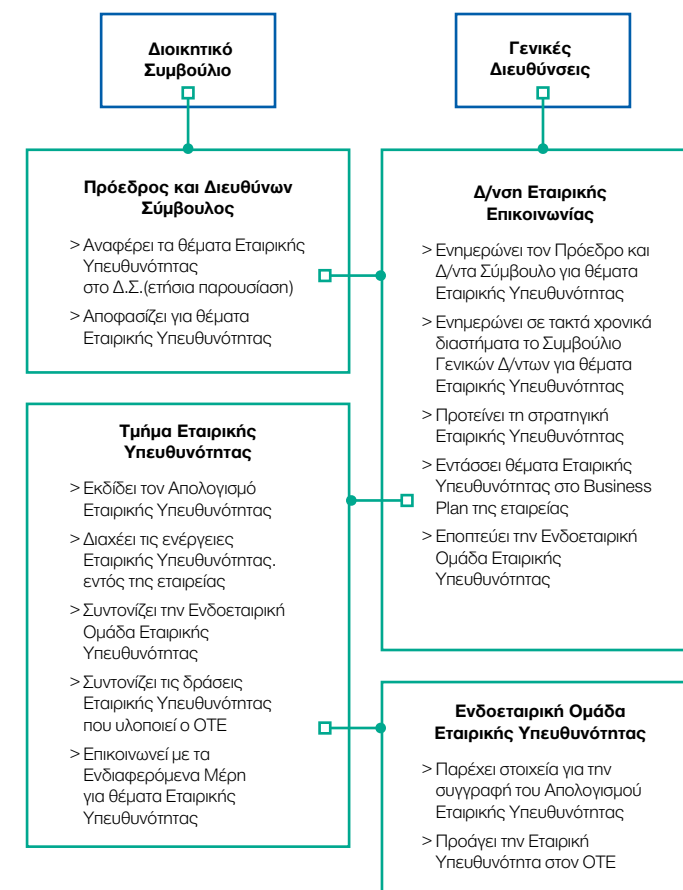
Διοικητικό Συμβούλιο

Γενικές Διευθύνσεις

Πρόεδρος και Διευθύνων Σύμβουλος

> Αναφέρει τα θέματα Εταιρικής Υπευθυνότητας στο Δ.Σ.(ετήσια παρουσίαση)

> Αποφασίζει για θέματα Εταιρικής Υπευθυνότητας

Δ/νση Εταιρικής Επικοινωνίας

> Ενημερώνει τον Πρόεδρο και Δ/ντα Σύμβουλο για θέματα Εταιρικής Υπευθυνότητας

> Ενημερώνει σε τακτά χρονικά διαστήματα το Συμβούλιο Γενικών Δ/ντων για θέματα Εταιρικής Υπευθυνότητας

> Προτείνει τη στρατηγική Εταιρικής Υπευθυνότητας

> Εντάσσει θέματα Εταιρικής Υπευθυνότητας στο Business Plan της εταιρείας

> Εποπτεύει την Ενδοεταιρική Ομάδα Εταιρικής Υπευθυνότητας

Τμήμα Εταιρικής Υπευθυνότητας

> Εκδίδει τον Απολογισμό Εταιρικής Υπευθυνότητας

> Διαχέει τις ενέργειες Εταιρικής Υπευθυνότητας. εντός της εταιρείας

> Συντονίζει την Ενδοεταιρική Ομάδα Εταιρικής Υπευθυνότητας

> Συντονίζει τις δράσεις Εταιρικής Υπευθυνότητας που υλοποιεί ο ΟΤΕ

> Επικοινωνεί με τα Ενδιαφερόμενα Μέρη για θέματα Εταιρικής Υπευθυνότητας

Ενδοεταιρική Ομάδα Εταιρικής Υπευθυνότητας

> Παρέχει στοιχεία για την συγγραφή του Απολογισμού Εταιρικής Υπευθυνότητας

> Προάγει την Εταιρική Υπευθυνότητα στον ΟΤΕ